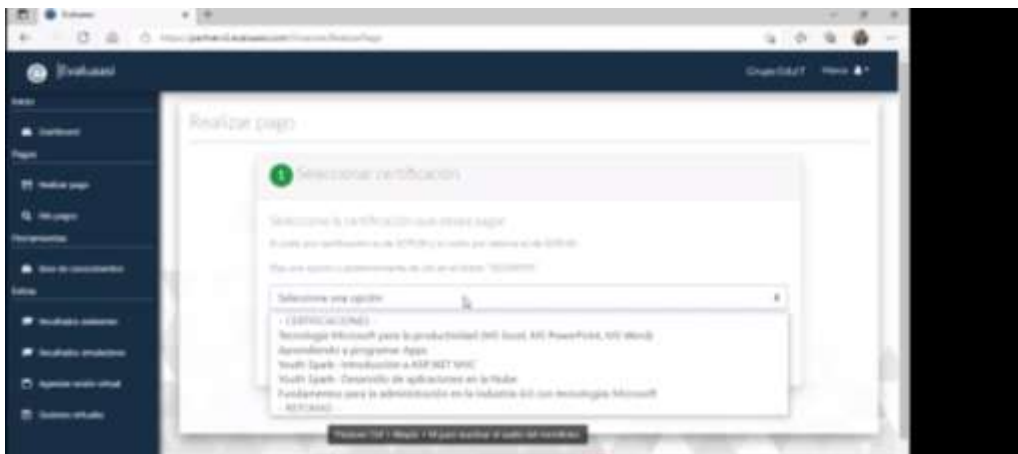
Evaluaasi

Evaluaasi

Grupo EduIT Hiena

Realizar pago

Dashboard

Realizar pago

Mis pagos

1 Seleccionar certificación

Seleccione la certificación que desea pagar

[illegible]

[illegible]

Seleccione una opción

- CERTIFICACIONES -
Tecnología Microsoft para la productividad (MS Excel, MS PowerPoint, MS Word)
Aprendiendo a programar Apps
Youth Spark - Introducción a ASP.NET MVC
Youth Spark - Desarrollo de aplicaciones en la Nube
Fundamentos para la administración en la Industria 4.0 con tecnologías Microsoft
- RETOMAS -

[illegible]